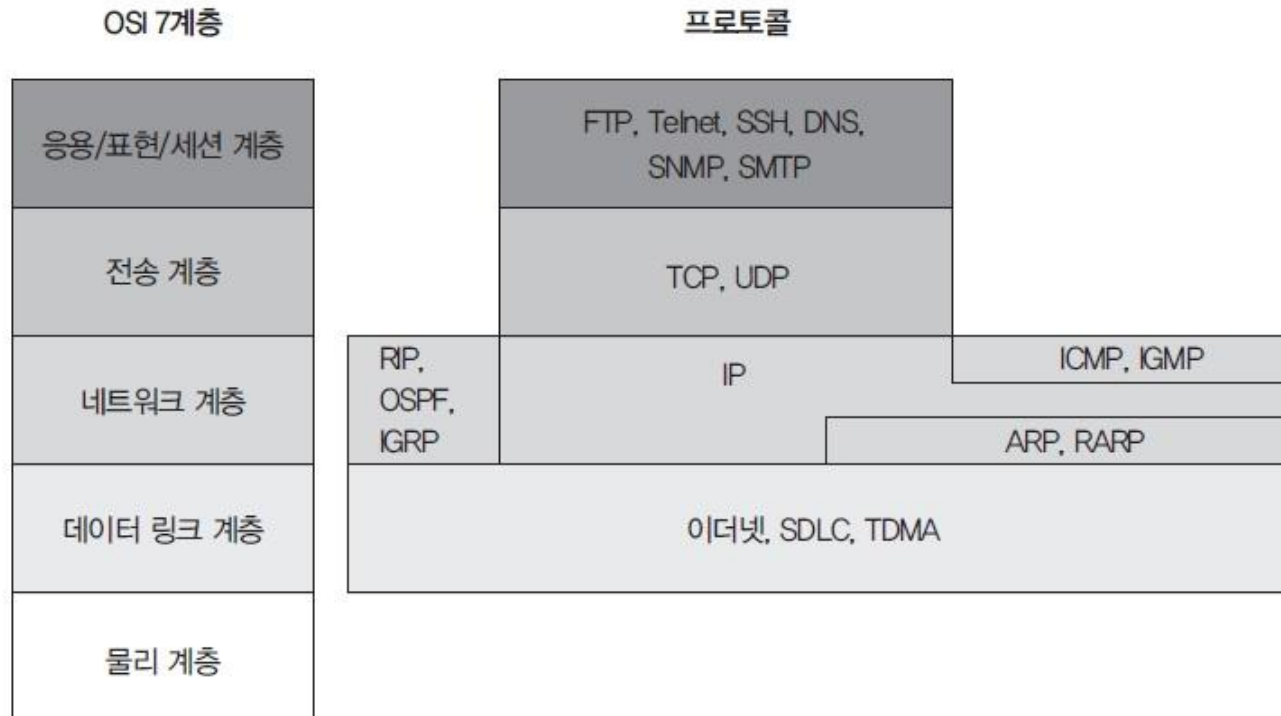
OSI 7계층

프로토콜

응용/표현/세션 계층

FTP, Telnet, SSH, DNS, SNMP, SMTP

전송 계층

TCP, UDP

네트워크 계층

RIP, OSPF, IGRP

IP

ICMP, IGMP

ARP, RARP

데이터 링크 계층

이더넷, SDLC, TDMA

물리 계층